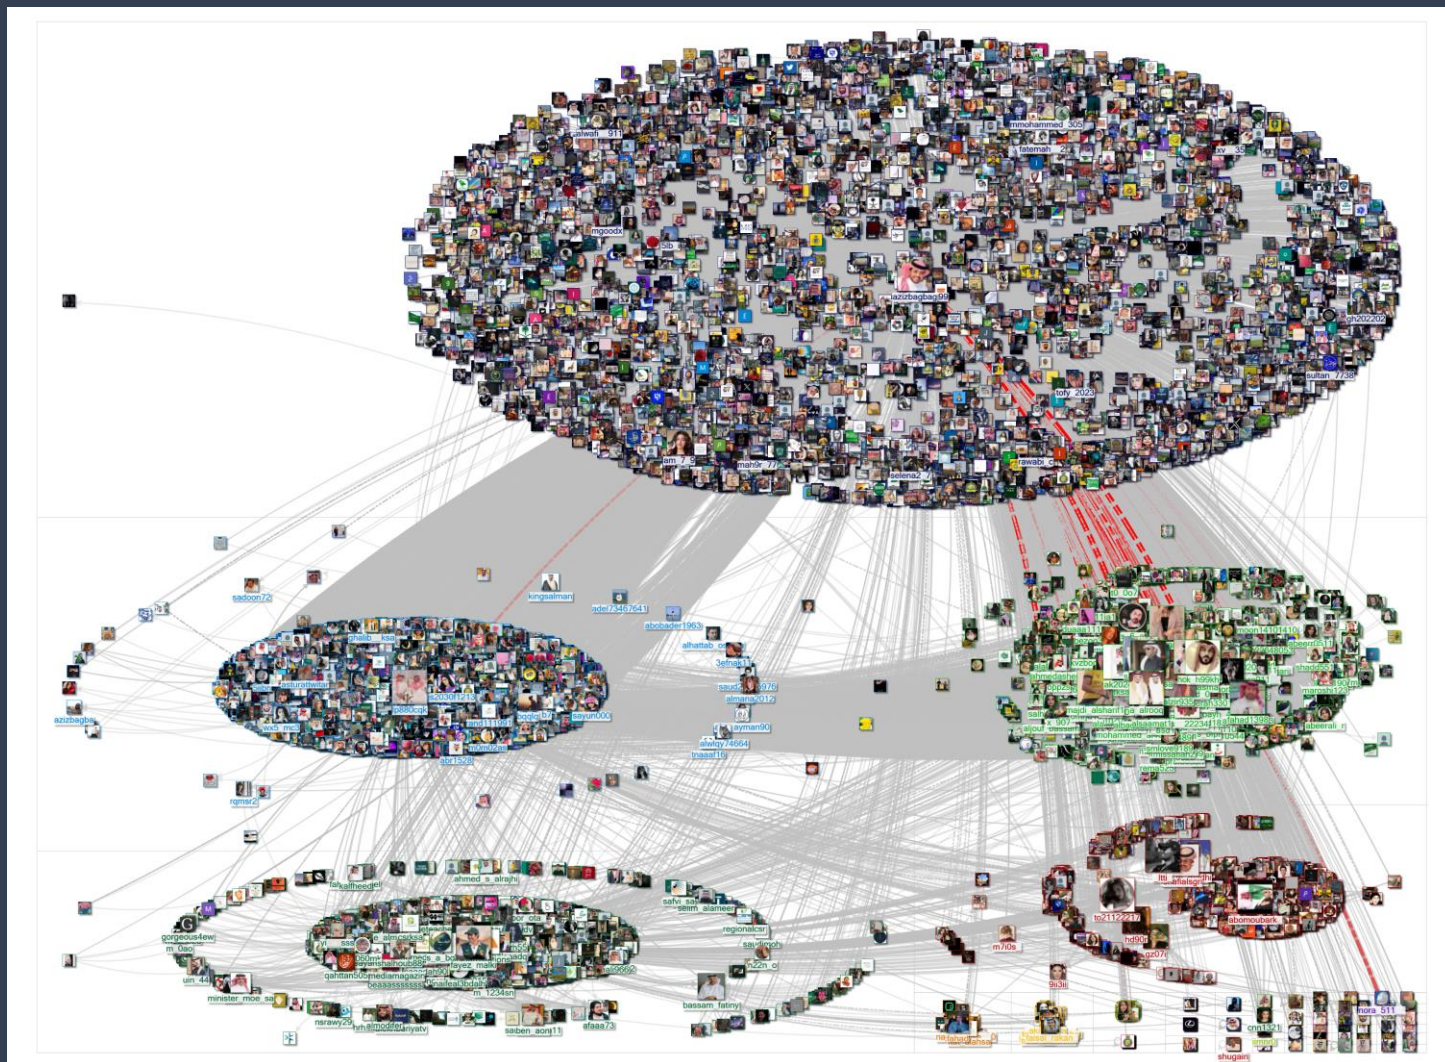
alwafi_911
mmohammed_305
fatemah
mgoodx
azizbagbag99
gh202202
sultan_7738
tofy_2023
am_7_9
mah9r_77
selena2
rawabi
sadoon72
kingsalman
adel73467641
abobader1963
alhattab
3efnak11
ghalib_ksa
asturatwitter
ip880cqk
200f1213
mnd11119
bqqlc
sayun000
m0mo2as
abr1528
azizbagba
rqmsr2
ayman90
alwiqy74664
tnaaaf16
almana
ahmed_s_alrajhi
kalfheed
safvi
salim_alameer
gorgeous4ew
m_0ao
regionalcsn
saudimoh
h22n_o
uin_44
minister_moe_sa
qahttan50
mediamagaz
m_1234sn
nsrawy29
almodifer
aniyatv
saiben_aon11
afaaa73
bassam_fatinyi
m7i0s
to21122217
hd90
abomoubark
abeerali
majdi_alsharif
mohammed
tahad1398
9li3li
cnn1321
nora_511
shugairi